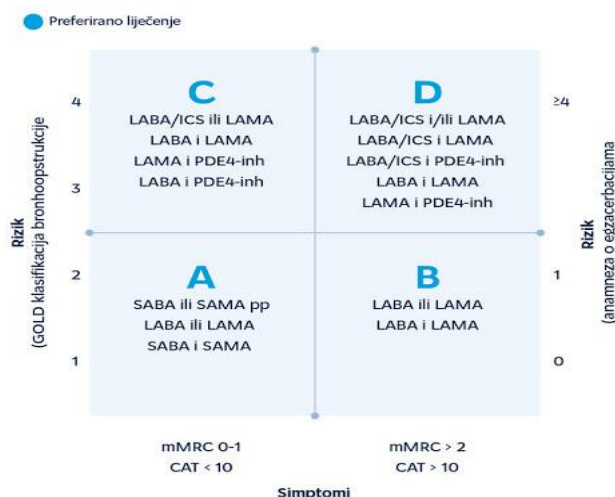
Preferirano liječenje

Rizik
(GOLD klasifikacija bronhoopstrukcije

4

3

2

1

C
LABA/ICS ili LAMA
LABA i LAMA
LAMA i PDE4-inh
LABA i PDE4-inh

D
LABA/ICS i/ili LAMA
LABA/ICS i LAMA
LABA/ICS i PDE4-inh
LABA i LAMA
LAMA i PDE4-inh

A
SABA ili SAMA pp
LABA ili LAMA
SABA i SAMA

B
LABA ili LAMA
LABA i LAMA

≥4

1

0

Rizik
(anamneza o egzacerbacijama

mMRC 0-1
CAT < 10

mMRC > 2
CAT > 10

Simptomi